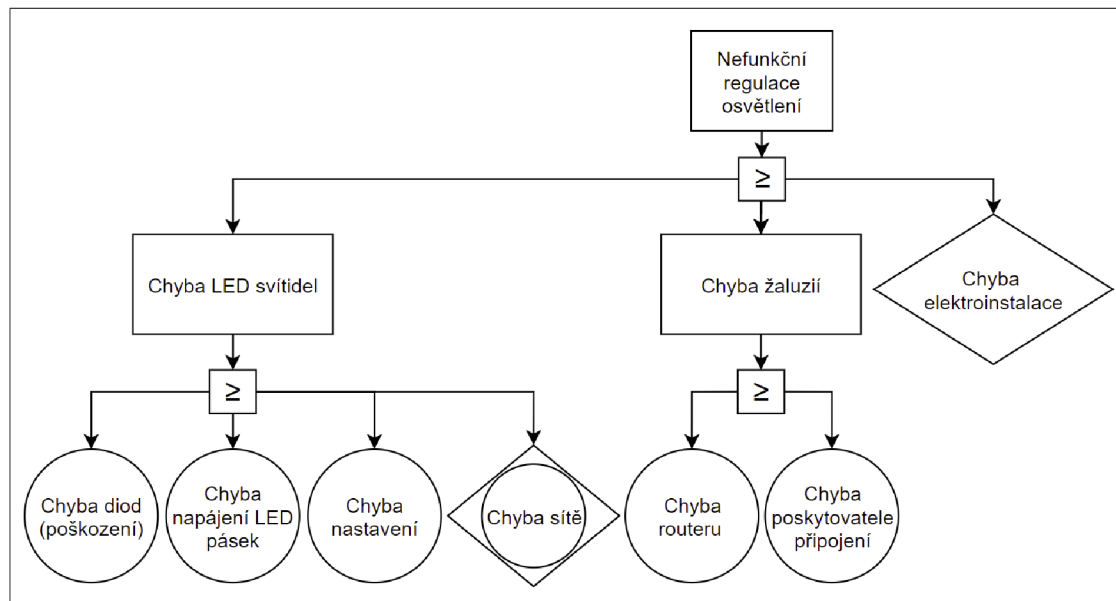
Nefunkční regulace osvětlení

$\geq$

Chyba LED svítidel

Chyba žaluzií

Chyba elektroinstalace

$\geq$

$\geq$

Chyba diod (poškození)

Chyba napájení LED pásek

Chyba nastavení

Chyba sítě

Chyba routeru

Chyba poskytovatele připojení